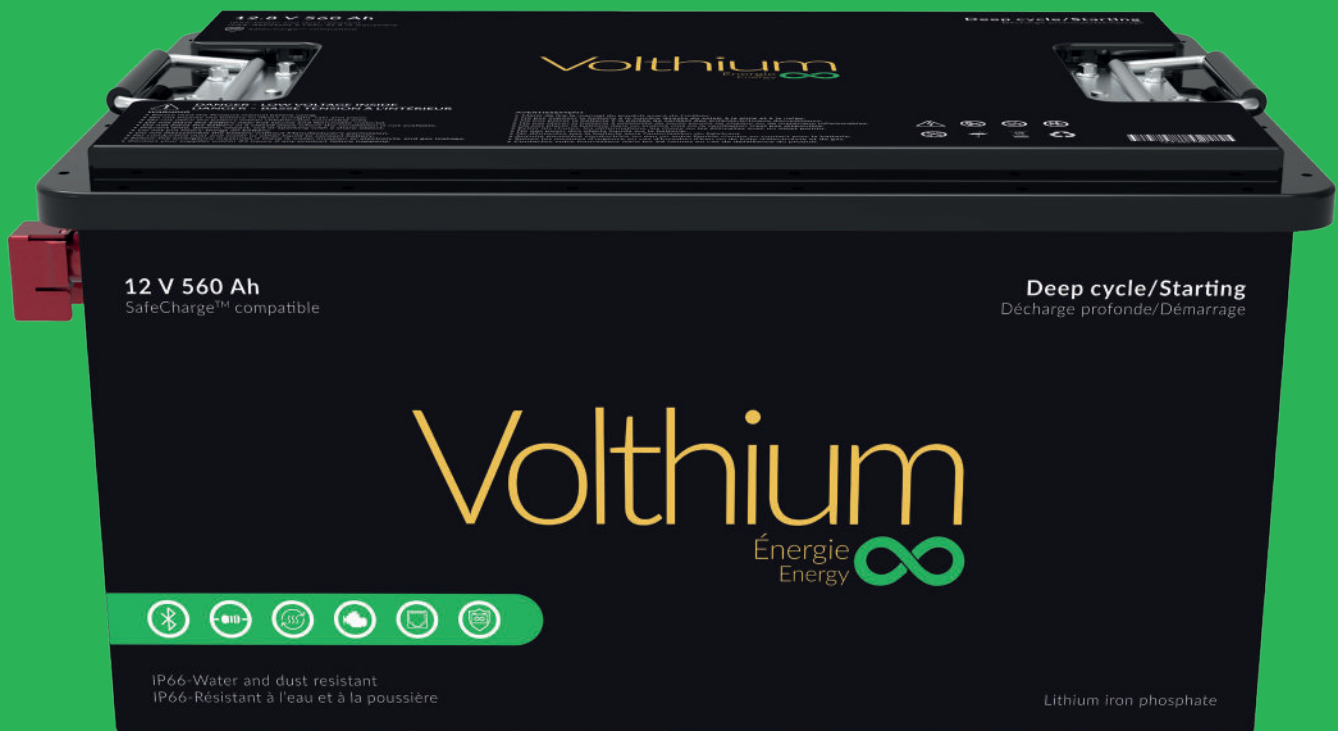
12.8 V 560 Ah

Deep cycle/Starting

Volthium
Énergie
Energy

DANGER - LOW VOLTAGE INSIDE
DANGER - BASSE TENSION À L'INTÉRIEUR

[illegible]

12 V 560 Ah
SafeCharge™ compatible

Deep cycle/Starting
Décharge profonde/Démarrage

Volthium
Énergie
Energy

IP66-Water and dust resistant
IP66-Résistant à l'eau et à la poussière

Lithium iron phosphate